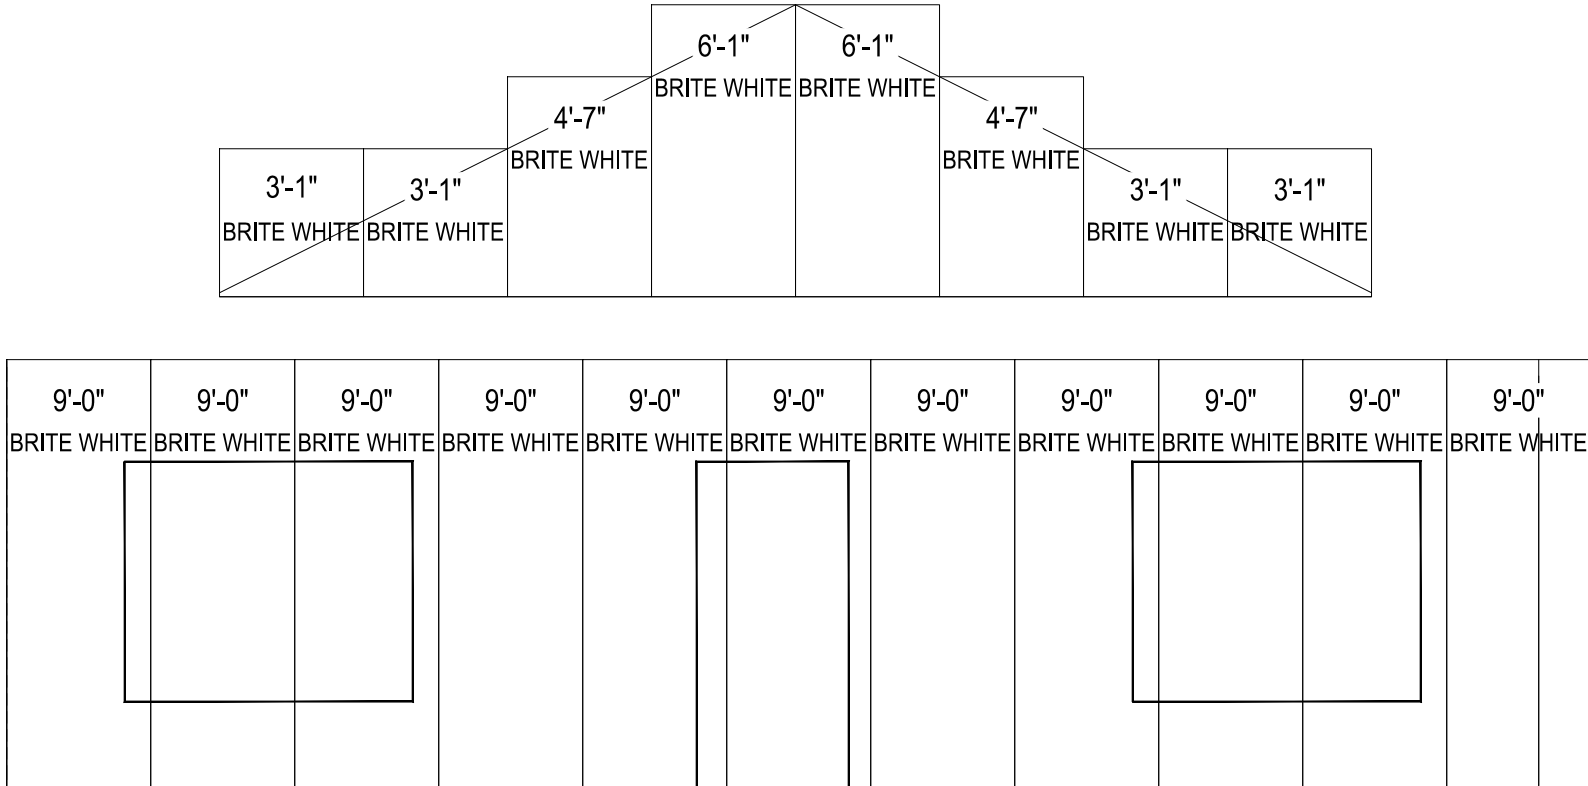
6'-1"
BRITE WHITE

6'-1"
BRITE WHITE

4'-7"
BRITE WHITE

4'-7"
BRITE WHITE

3'-1"
BRITE WHITE

3'-1"
BRITE WHITE

3'-1"
BRITE WHITE

3'-1"
BRITE WHITE

9'-0"
BRITE WHITE

9'-0"
BRITE WHITE

9'-0"
BRITE WHITE

9'-0"
BRITE WHITE

9'-0"
BRITE WHITE

9'-0"
BRITE WHITE

9'-0"
BRITE WHITE

9'-0"
BRITE WHITE

9'-0"
BRITE WHITE

9'-0"
BRITE WHITE

9'-0"
BRITE WHITE